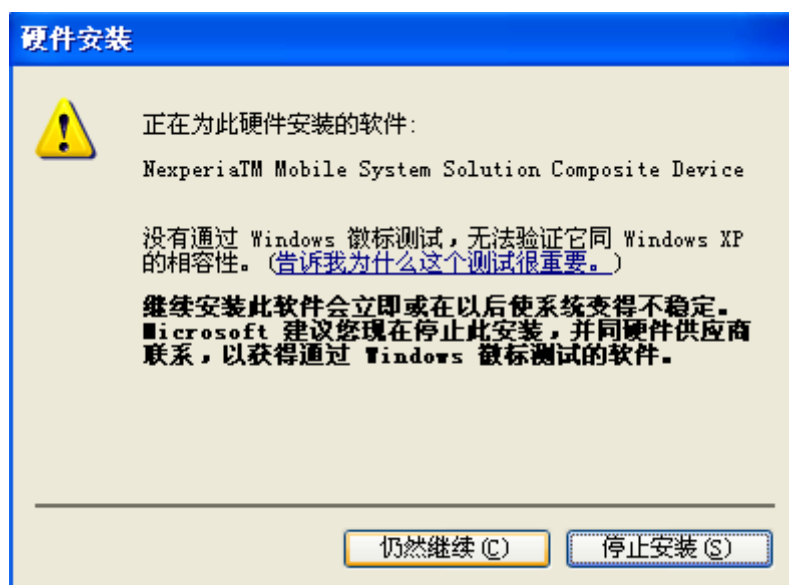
硬件安装

正在为此硬件安装的软件:

NexperiaTM Mobile System Solution Composite Device

没有通过 Windows 徽标测试，无法验证它同 Windows XP 的相容性。(告诉我为什么这个测试很重要。)

继续安装此软件会立即或在以后使系统变得不稳定。Microsoft 建议您现在停止此安装，并同硬件供应商联系，以获得通过 Windows 徽标测试的软件。

仍然继续(C)

停止安装(S)